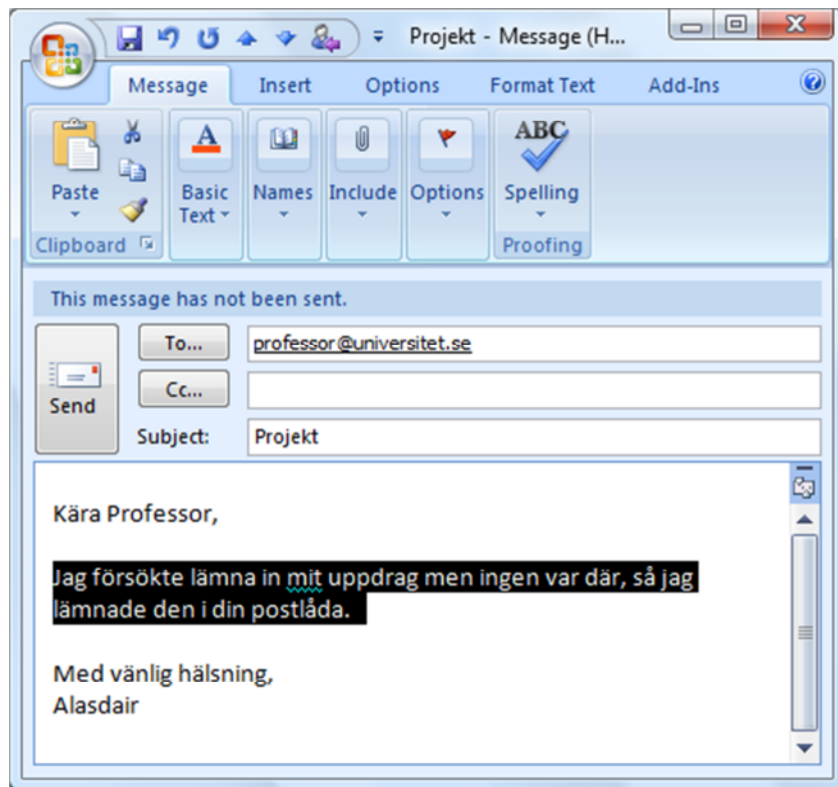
Projekt - Message (H...

Message Insert Options Format Text Add-Ins

Paste
Clipboard
Basic Text
Names
Include
Options
ABC
Spelling
Proofing

This message has not been sent.

Send
To... professor@universitet.se
Cc...
Subject: Projekt

Kära Professor,

Jag försökte lämna in mit uppdrag men ingen var där, så jag lämnade den i din postlåda.

Med vänlig hälsning,
Alasdair